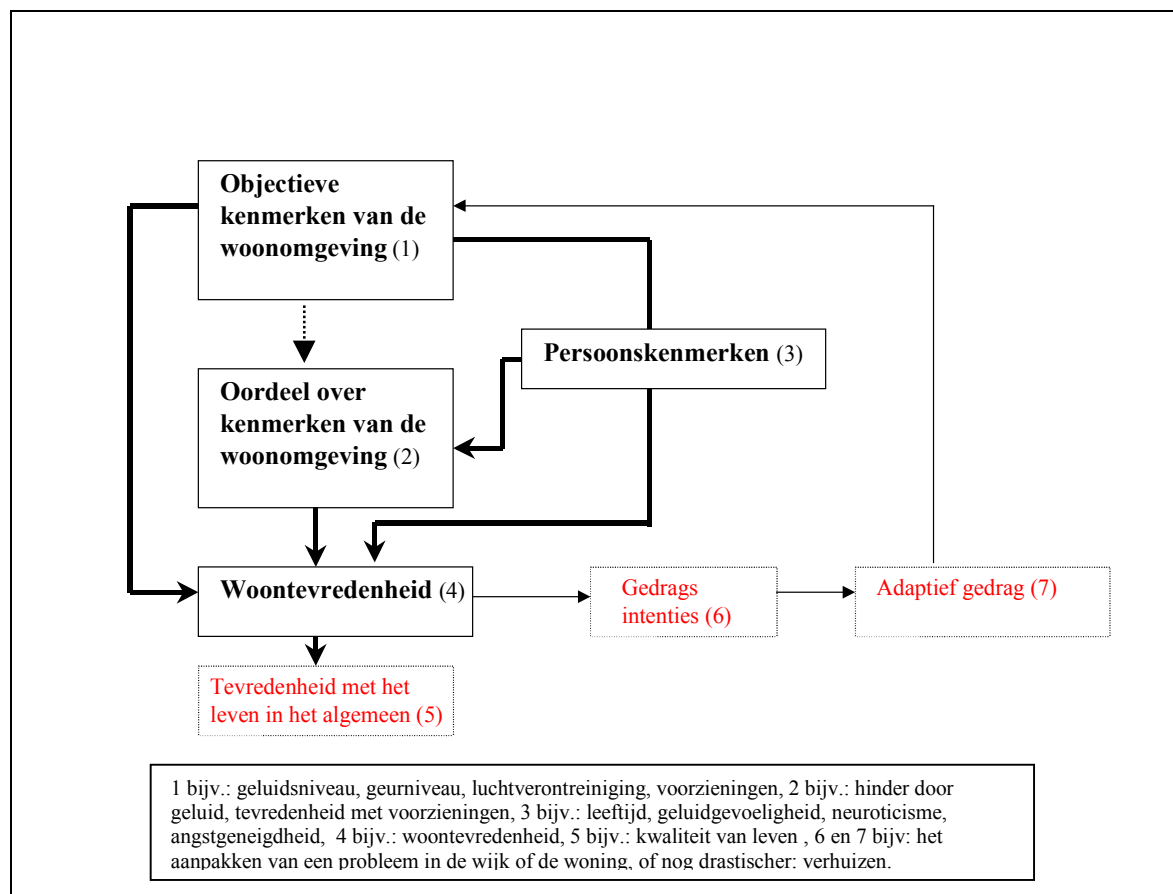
Objectieve kenmerken van de woonomgeving (1)

Persoonskenmerken (3)

Oordeel over kenmerken van de woonomgeving (2)

Woontevredenheid (4)

Gedrags intenties (6)

Adaptief gedrag (7)

Tevredenheid met het leven in het algemeen (5)

1 bijv.: geluidsniveau, geurniveau, luchtverontreiniging, voorzieningen, 2 bijv.: hinder door geluid, tevredenheid met voorzieningen, 3 bijv.: leeftijd, geluidgevoeligheid, neuroticisme, angstgeneigdheid, 4 bijv.: woontevredenheid, 5 bijv.: kwaliteit van leven , 6 en 7 bijv: het aanpakken van een probleem in de wijk of de woning, of nog drastischer: verhuizen.